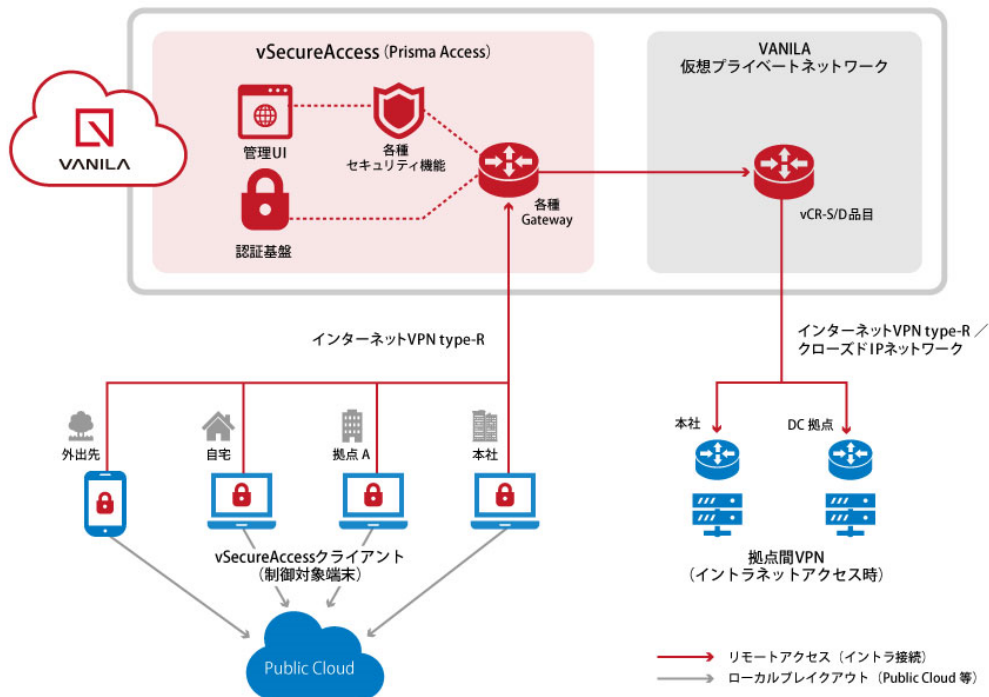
VANILA

vSecureAccess（Prisma Access）

管理UI

各種
セキュリティ機能

認証基盤

各種
Gateway

VANILA
仮想プライベートネットワーク

vCR-S/D品目

インターネットVPN type-R

インターネットVPN type-R／
クローズドIPネットワーク

外出先

自宅

拠点 A

本社

本社

DC 拠点

vSecureAccessクライアント
（制御対象端末）

拠点間VPN
（イントラネットアクセス時）

Public Cloud

リモートアクセス（イントラ接続）
ローカルブレイクアウト（Public Cloud 等）